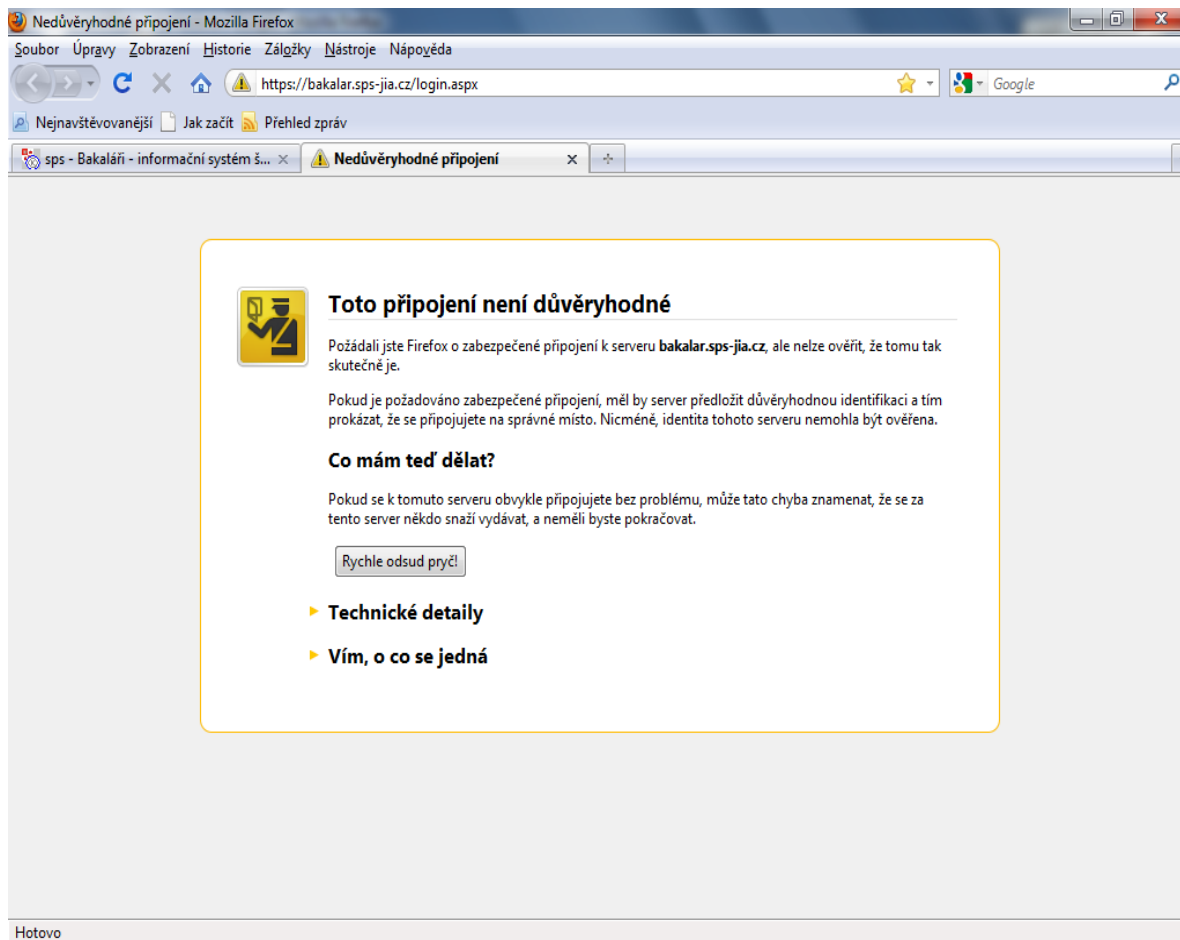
Nedůvěryhodné připojení - Mozilla Firefox

Soubor Úpravy Zobrazení Historie Záložky Nástroje Nápověda

https://bakalar.sps-jia.cz/login.aspx

Google

Nejnavštěvovanější Jak začít Přehled zpráv

sps - Bakaláři - informační systém š... ×

Nedůvěryhodné připojení ×

Toto připojení není důvěryhodné

Požádali jste Firefox o zabezpečené připojení k serveru **bakalar.sps-jia.cz**, ale nelze ověřit, že tomu tak skutečně je.

Pokud je požadováno zabezpečené připojení, měl by server předložit důvěryhodnou identifikaci a tím prokázat, že se připojujete na správné místo. Nicméně, identita tohoto serveru nemohla být ověřena.

Co mám teď dělat?

Pokud se k tomuto serveru obvykle připojujete bez problému, může tato chyba znamenat, že se za tento server někdo snaží vydávat, a neměli byste pokračovat.

Rychle odsud pryč!

Technické detaily

Vím, o co se jedná

Hotovo